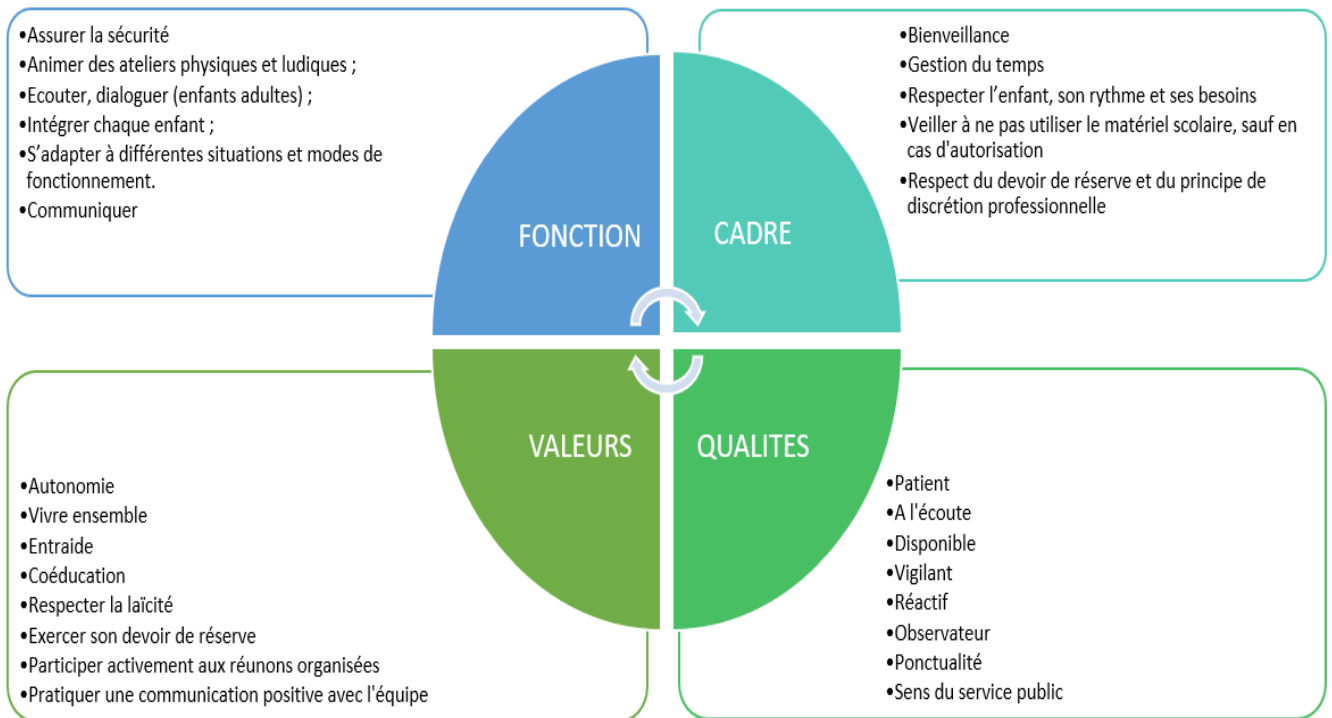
•Assurer la sécurité
•Animer des ateliers physiques et ludiques ;
•Ecouter, dialoguer (enfants adultes) ;
•Intégrer chaque enfant ;
•S'adapter à différentes situations et modes de fonctionnement.
•Communiquer

•Bienveillance
•Gestion du temps
•Respecter l'enfant, son rythme et ses besoins
•Veiller à ne pas utiliser le matériel scolaire, sauf en cas d'autorisation
•Respect du devoir de réserve et du principe de discrétion professionnelle

FONCTION

CADRE

VALEURS

QUALITES

•Autonomie
•Vivre ensemble
•Entraide
•Coéducation
•Respecter la laïcité
•Exercer son devoir de réserve
•Participer activement aux réunons organisées
•Pratiquer une communication positive avec l'équipe

•Patient
•A l'écoute
•Disponible
•Vigilant
•Réactif
•Observateur
•Ponctualité
•Sens du service public